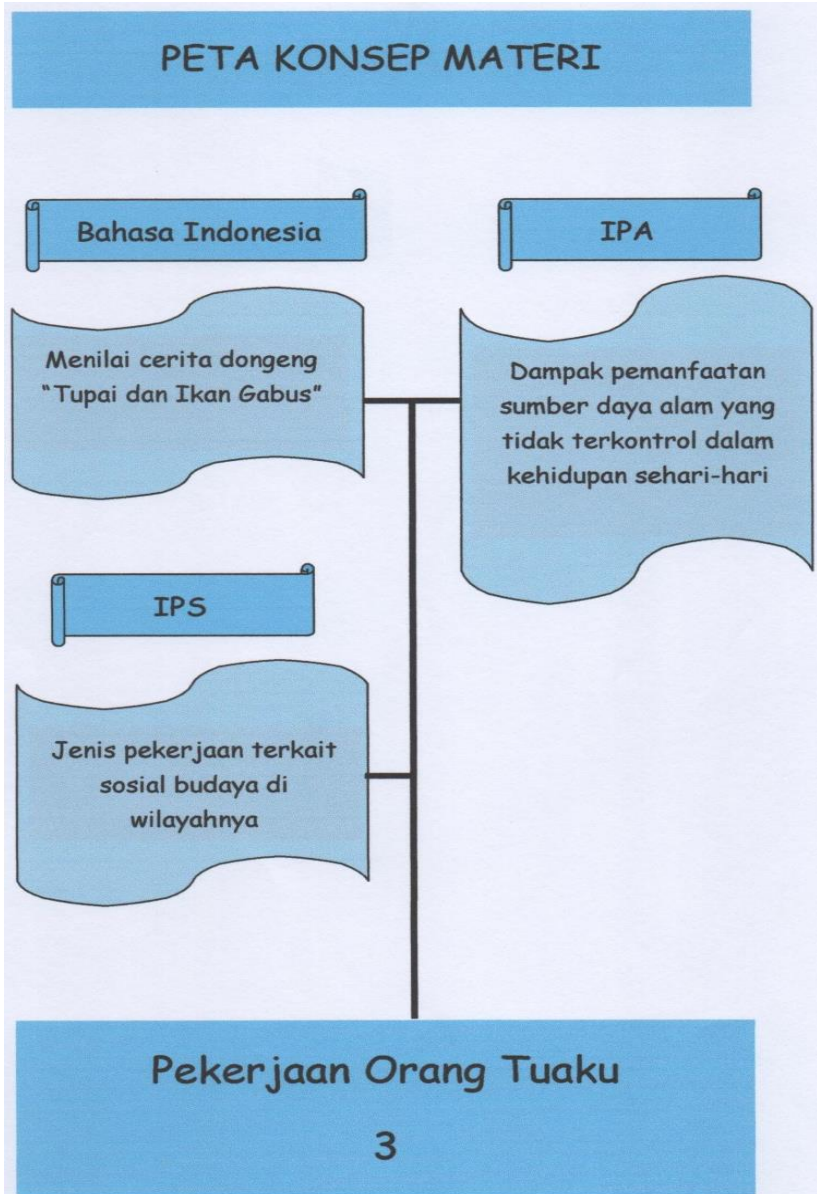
PETA KONSEP MATERI

Bahasa Indonesia

Menilai cerita dongeng "Tupai dan Ikan Gabus"

IPA

Dampak pemanfaatan sumber daya alam yang tidak terkontrol dalam kehidupan sehari-hari

IPS

Jenis pekerjaan terkait sosial budaya di wilayahnya

Pekerjaan Orang Tuaku

3